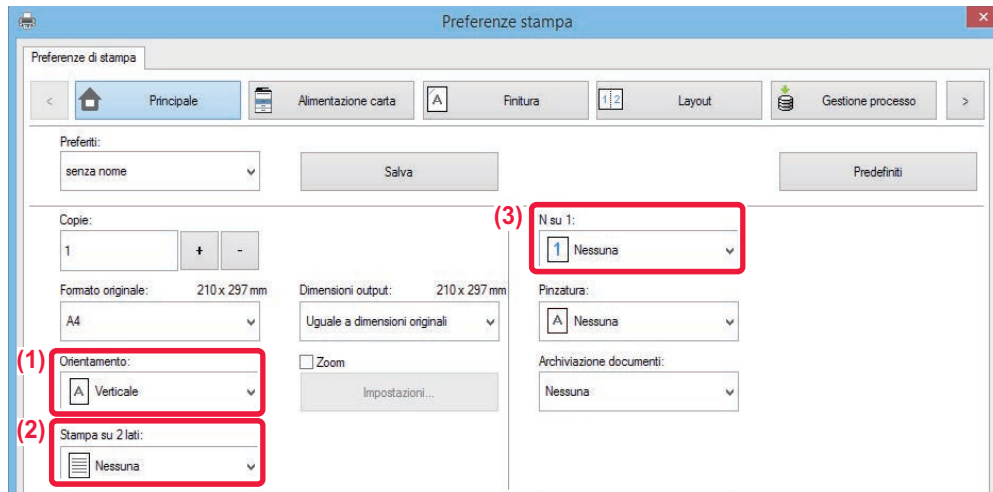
Preferenze stampa

Preferenze di stampa

<

Principale

Alimentazione carta

Finitura

Layout

Gestione processo

>

Preferiti:

senza nome

Salva

Predefiniti

Copie:

1

+

-

(3)

N su 1:

Nessuna

Formato originale: 210 x 297 mm

A4

Dimensioni output: 210 x 297 mm

Uguale a dimensioni originali

Pinzatura:

Nessuna

(1)

Orientamento:

Verticale

Zoom

Impostazioni...

Archiviazione documenti:

Nessuna

(2)

Stampa su 2 lati:

Nessuna